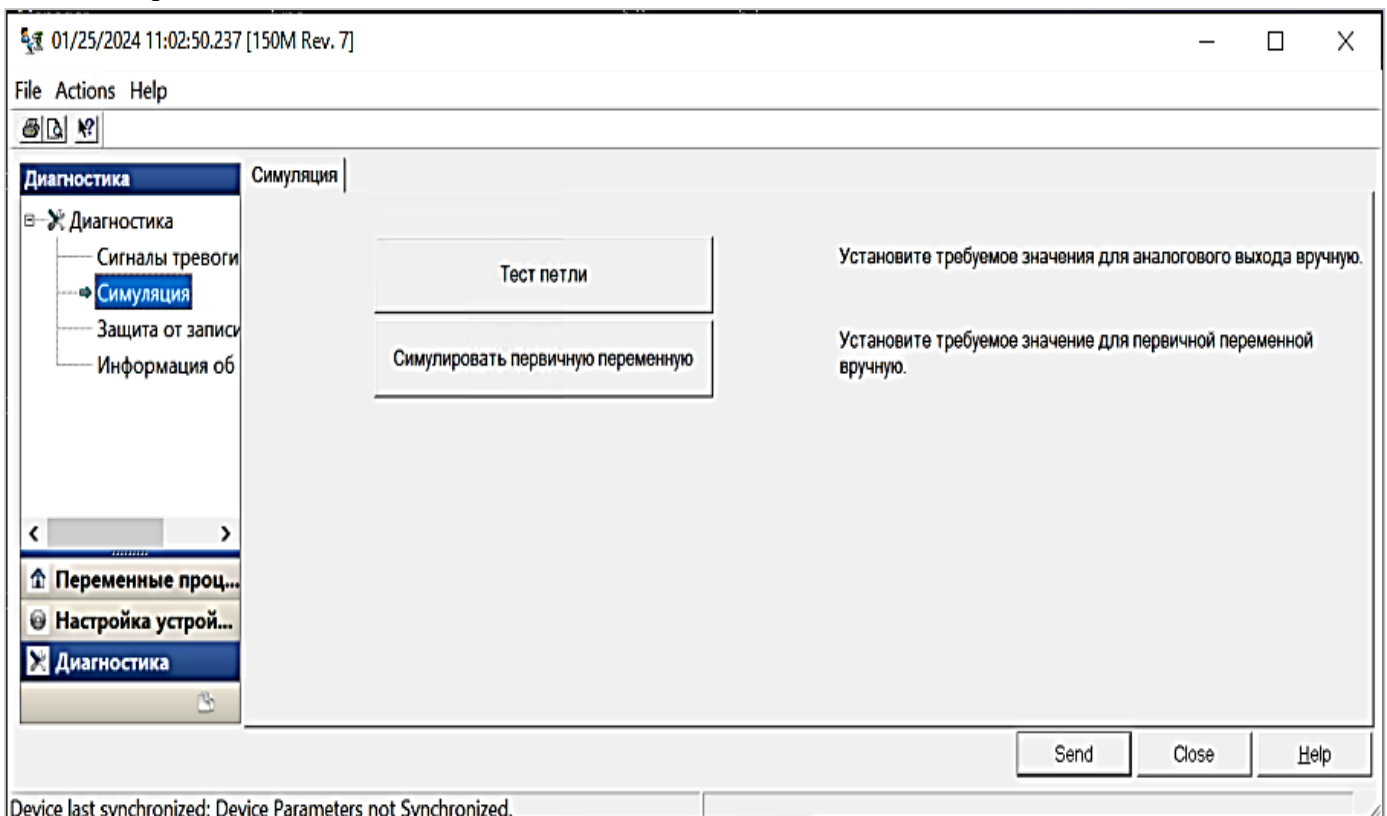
01/25/2024 11:02:50.237 [150M Rev. 7]

File Actions Help

Диагностика

Симуляция

Диагностика
Сигналы тревоги
Симуляция
Защита от записи
Информация об

Тест петли

Установите требуемое значения для аналогового выхода вручную.

Симулировать первичную переменную

Установите требуемое значение для первичной переменной вручную.

Переменные проц...
Настройка устрой...
Диагностика

Send Close Help

Device last synchronized: Device Parameters not Synchronized.